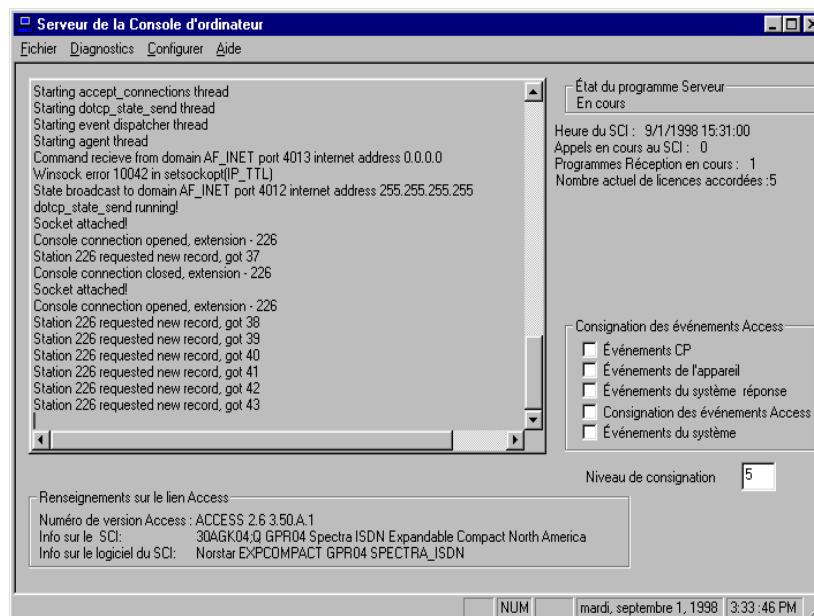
Serveur de la Console d'ordinateur

Fichier Diagnostics Configurer Aide

Starting accept_connections thread
Starting dotcp_state_send thread
Starting event dispatcher thread
Starting agent thread
Command recieve from domain AF_INET port 4013 internet address 0.0.0.0
Winsock error 10042 in setsockopt(IP_TTL)
State broadcast to domain AF_INET port 4012 internet address 255.255.255.255
dotcp_state_send running!
Socket attached!
Console connection opened, extension - 226
Station 226 requested new record, got 37
Console connection closed, extension - 226
Socket attached!
Console connection opened, extension - 226
Station 226 requested new record, got 38
Station 226 requested new record, got 39
Station 226 requested new record, got 40
Station 226 requested new record, got 41
Station 226 requested new record, got 42
Station 226 requested new record, got 43

État du programme Serveur
En cours

Heure du SCI : 9/1/1998 15:31:00
Appels en cours au SCI : 0
Programmes Réception en cours : 1
Nombre actuel de licences accordées :5

Consignation des événements Access
Événements CP
Événements de l'appareil
Événements du système réponse
Consignation des événements Access
Événements du système

Niveau de consignation 5

Renseignements sur le lien Access
Numéro de version Access : ACCESS 2.6 3.50.A.1
Info sur le SCI: 30AGK04;Q GPR04 Spectra ISDN Expandable Compact North America
Info sur le logiciel du SCI: Norstar EXPCOMPACT GPR04 SPECTRA_ISDN

NUM mardi, septembre 1, 1998 3:33:46 PM